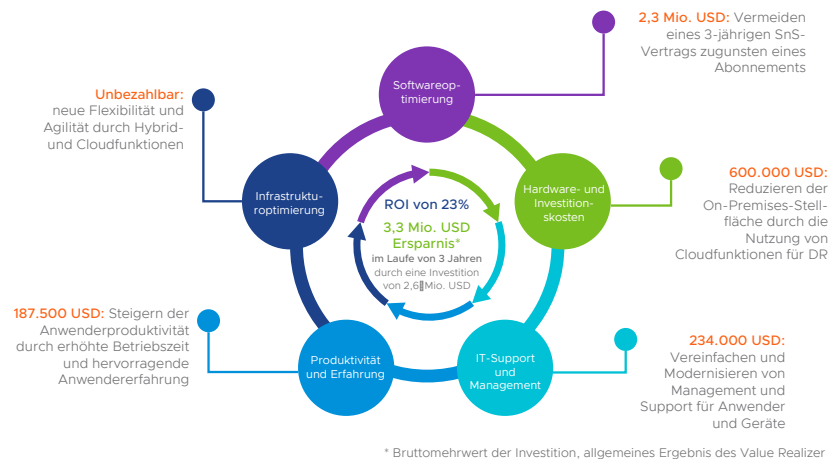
2,3 Mio. USD: Vermeiden eines 3-jährigen SnS-Vertrags zugunsten eines Abonnements

Unbezahlbar: neue Flexibilität und Agilität durch Hybrid- und Cloudfunktionen

Softwareoptimierung

Infrastrukturoptimierung

Hardware- und Investitionskosten

600.000 USD: Reduzieren der On-Premises-Stellfläche durch die Nutzung von Cloudfunktionen für DR

ROI von 23%
3,3 Mio. USD Ersparnis*
im Laufe von 3 Jahren
durch eine Investition von 2,6 Mio. USD

187.500 USD: Steigern der Anwenderproduktivität durch erhöhte Betriebszeit und hervorragende Anwendererfahrung

Produktivität und Erfahrung

IT-Support und Management

234.000 USD: Vereinfachen und Modernisieren von Management und Support für Anwender und Geräte

* Bruttomehrwert der Investition, allgemeines Ergebnis des Value Realizer